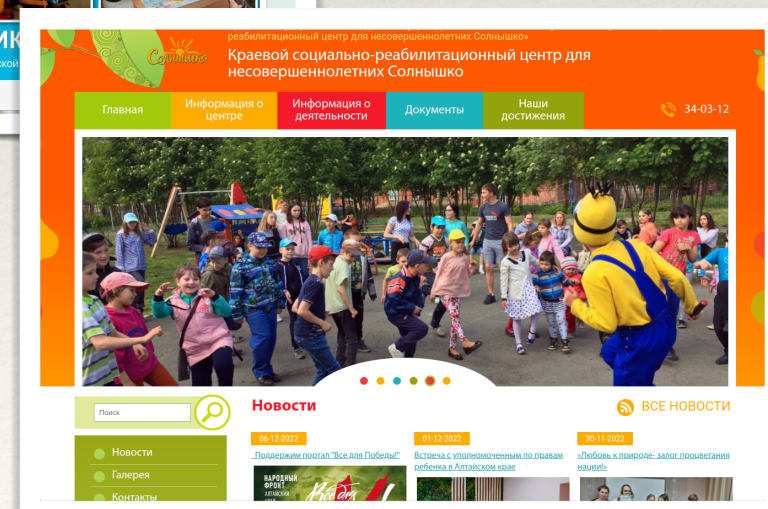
реабилитационный центр для несовершеннолетних Солнышко"

Солнышко

Краевой социально-реабилитационный центр для несовершеннолетних Солнышко

Главная
Информация о центре
Информация о деятельности
Документы
Наши достижения

34-03-12

Поиск

Новости

ВСЕ НОВОСТИ

06-12-2022
Поддержим портал "Все для Победы!"

01-12-2022
Встреча с уполномоченным по правам ребенка в Алтайском крае

30-11-2022
«Любовь к природе- залог процветания нации!»

Новости
Галерея
Контакты

НАРОДНЫЙ ФРОНТ АЛТАЙСКИЙ КРАЙ
Все для Победы